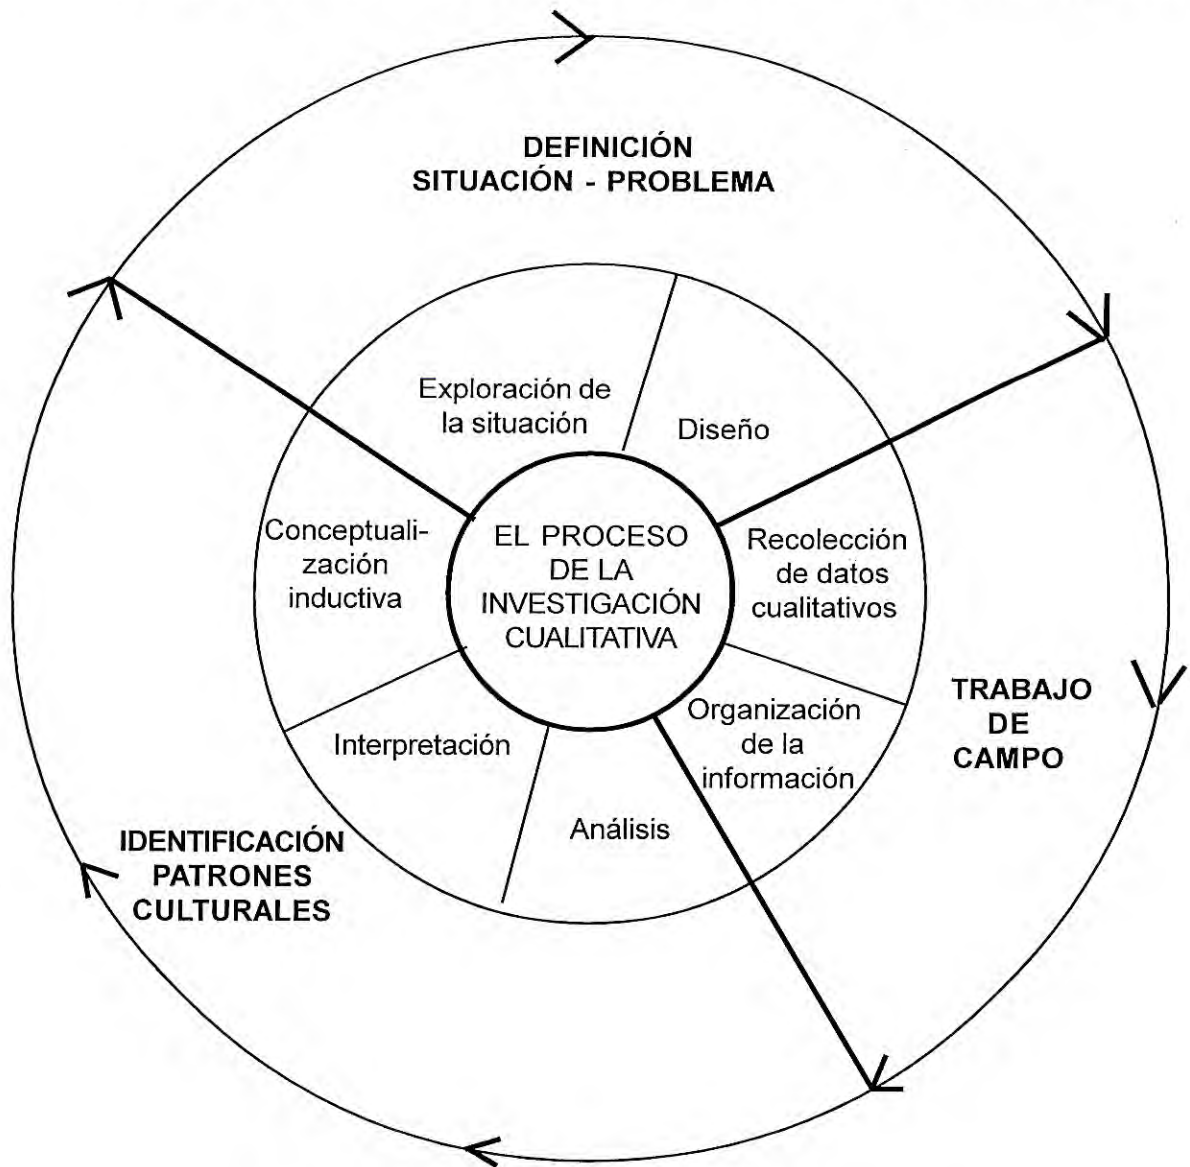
DEFINICIÓN SITUACIÓN - PROBLEMA

Exploración de la situación

Diseño

Conceptualización inductiva

EL PROCESO DE LA INVESTIGACIÓN CUALITATIVA

Recolección de datos cualitativos

Organización de la información

Análisis

Interpretación

TRABAJO DE CAMPO

IDENTIFICACIÓN PATRONES CULTURALES